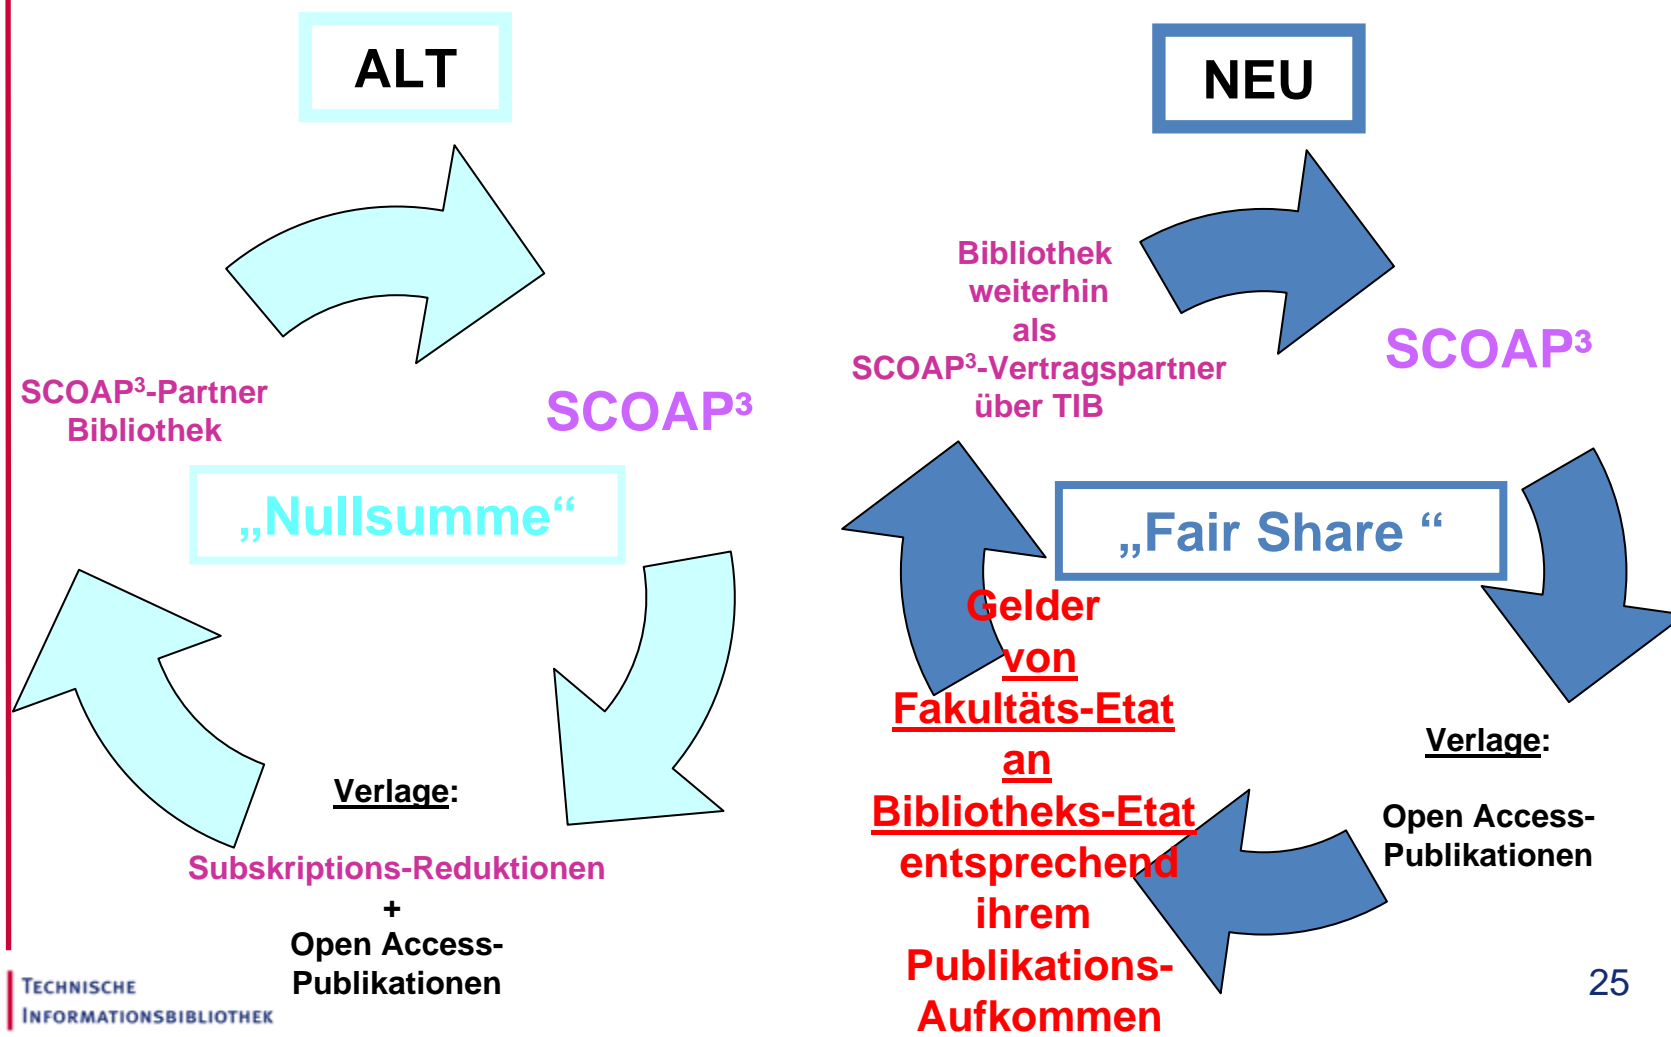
ALT

SCOAP$^3$-Partner Bibliothek

SCOAP$^3$

„Nullsumme“

Verlage:

Subskriptions-Reduktionen
+
Open Access-Publikationen

NEU

Bibliothek weiterhin als SCOAP$^3$-Vertragspartner über TIB

SCOAP$^3$

„Fair Share “

Gelder von Fakultäts-Etat an Bibliotheks-Etat entsprechend ihrem Publikations-Aufkommen

Verlage:

Open Access-Publikationen

Technische Informationsbibliothek

25